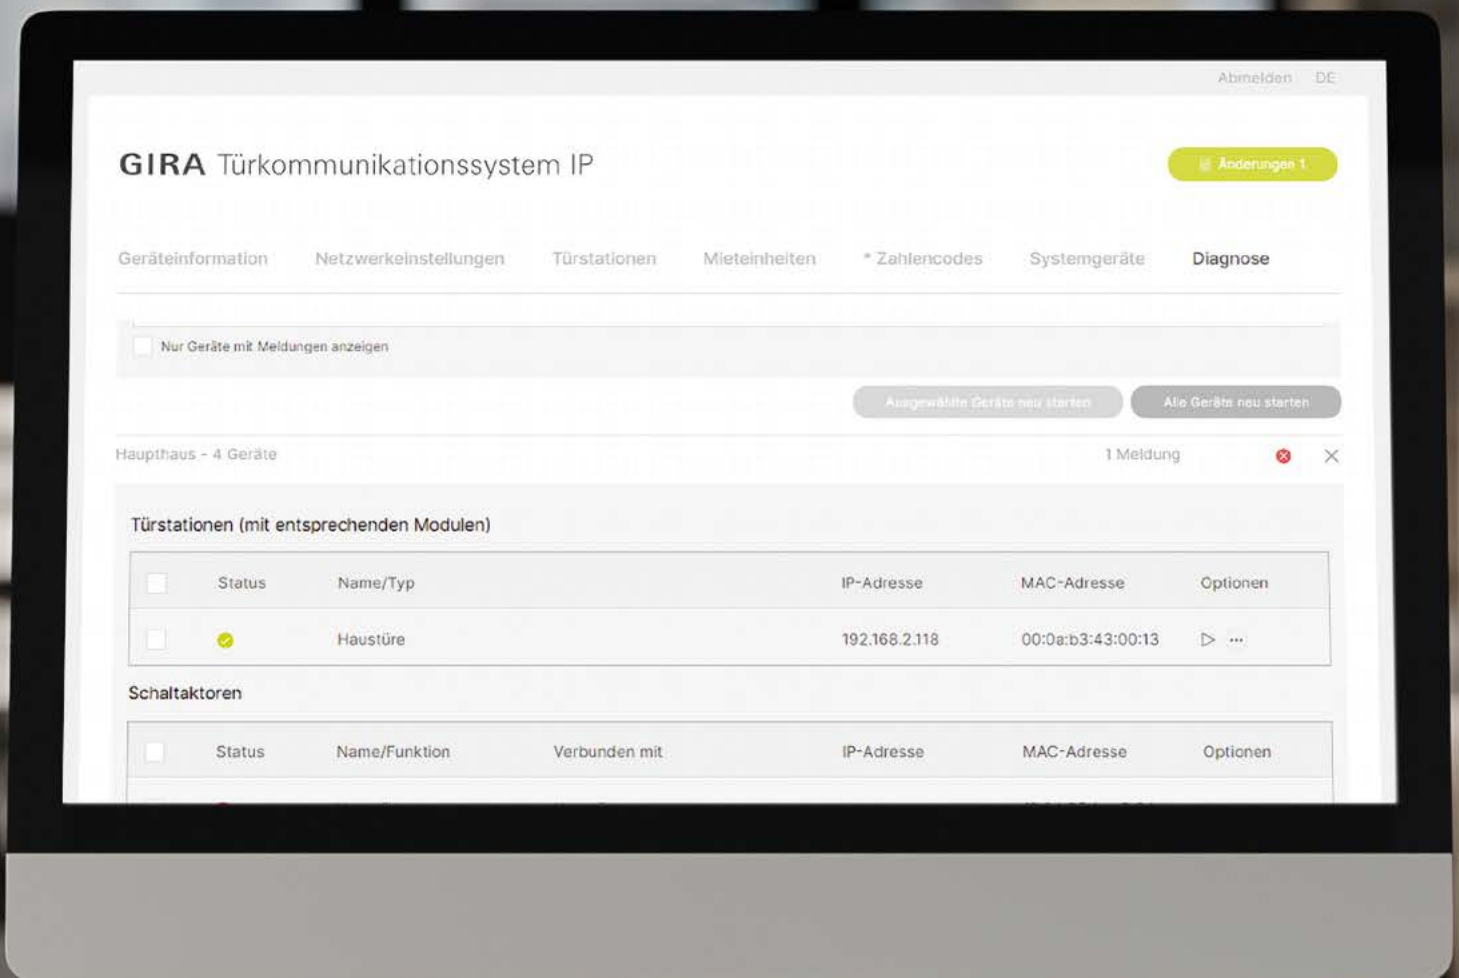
Abmelden DE

GIRA Türkommunikationssystem IP

Änderungen 1

Geräteinformation Netzwerkeinstellungen Türstationen Mieteinheiten * Zahlencodes Systemgeräte Diagnose

Nur Geräte mit Meldungen anzeigen

Ausgewählte Geräte neu starten Alle Geräte neu starten

Haupthaus - 4 Geräte 1 Meldung

Türstationen (mit entsprechenden Modulen)

| | Status | Name/Typ | IP-Adresse | MAC-Adresse | Optionen |
|---|---|---|---|---|---|
| | | Haustüre | 192.168.2.118 | 00:0a:b3:43:00:13 | ▷ ··· |

Schaltaktoren

| | Status | Name/Funktion | Verbunden mit | IP-Adresse | MAC-Adresse | Optionen |
|---|---|---|---|---|---|---|